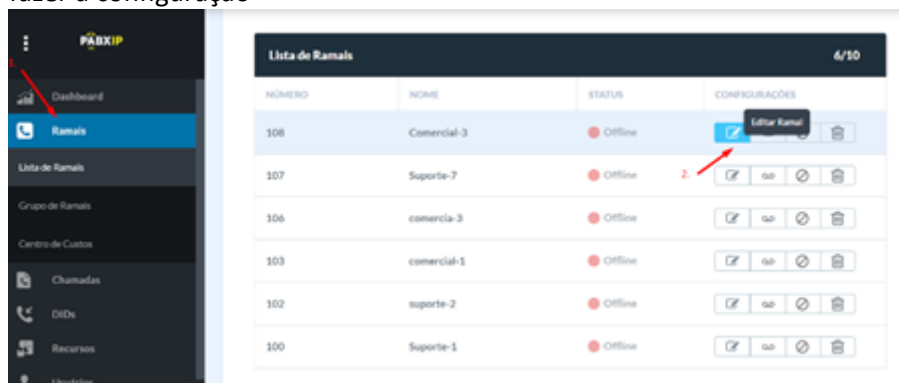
fazer a configuração

PABXIP

1.

Dashboard

Ramais

Lista de Ramais

Grupo de Ramais

Centro de Custos

Chamadas

DIDs

Recursos

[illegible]

Lista de Ramais 6/10

| NÚMERO | NOME | STATUS | CONFIGURAÇÕES |
|---|---|---|---|
| 108 | Comercial-3 | Offline | Editar Ramal |
| 107 | Suporte-7 | Offline | 2. |
| 106 | comercia-3 | Offline | |
| 103 | comercial-1 | Offline | |
| 102 | suporte-2 | Offline | |
| 100 | Suporte-1 | Offline | |